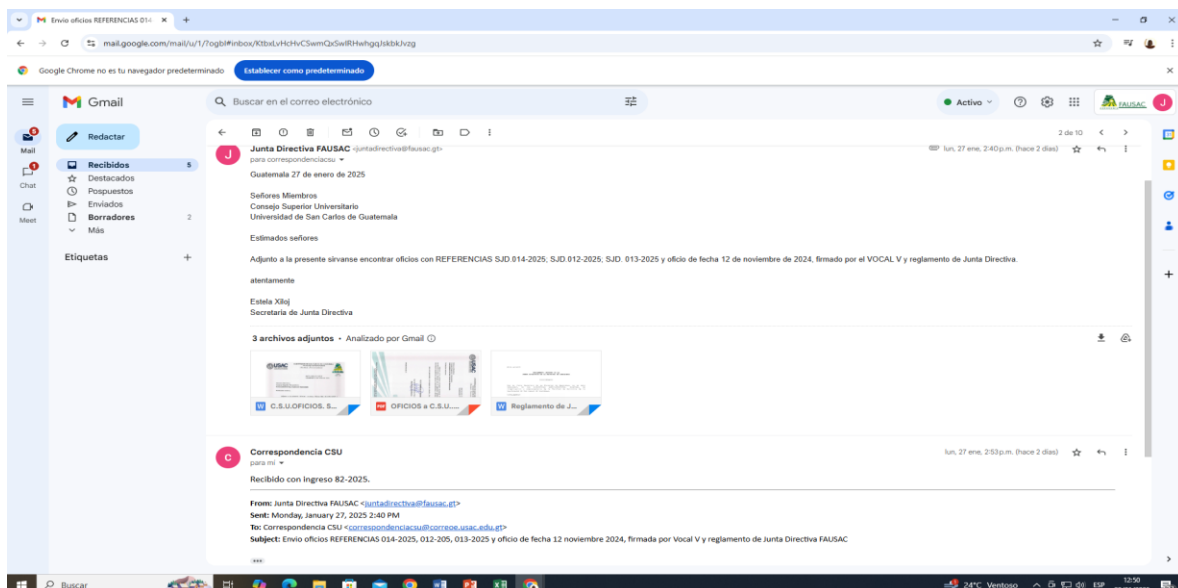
Envio oficios REFERENCIAS 014 ×

mail.google.com/mail/u/1/?ogbl#inbox/KtbxLvHcHvCSwmQxSwlRHwhgqJskbkJvzg

Google Chrome no es tu navegador predeterminado Establecer como predeterminado

Gmail

Buscar en el correo electrónico

Activo

FAUSAC

Mail
Chat
Meet

Redactar

Recibidos 5
Destacados
Pospuestos
Enviados
Borradores 2
Más

Etiquetas +

2 de 10

Junta Directiva FAUSAC <juntadirectiva@fausac.gt>
para correspondenciacsu
lun, 27 ene, 2:40 p.m. (hace 2 días)

Guatemala 27 de enero de 2025

Señores Miembros
Consejo Superior Universitario
Universidad de San Carlos de Guatemala

Estimados señores

Adjunto a la presente sírvanse encontrar oficios con REFERENCIAS SJD.014-2025; SJD.012-2025; SJD. 013-2025 y oficio de fecha 12 de noviembre de 2024, firmado por el VOCAL V y reglamento de Junta Directiva.

atentamente

Estela Xiloj
Secretaria de Junta Directiva

3 archivos adjuntos • Analizado por Gmail

C.S.U.OFICIOS. S...
OFICIOS a C.S.U....
Reglamento de J...

Correspondencia CSU
para mí
lun, 27 ene, 2:53 p.m. (hace 2 días)

Recibido con ingreso 82-2025.

From: Junta Directiva FAUSAC <juntadirectiva@fausac.gt>
Sent: Monday, January 27, 2025 2:40 PM
To: Correspondencia CSU <correspondenciacsu@correoe.usac.edu.gt>
Subject: Envio oficios REFERENCIAS 014-2025, 012-205, 013-2025 y oficio de fecha 12 noviembre 2024, firmada por Vocal V y reglamento de Junta Directiva FAUSAC

Buscar

24°C Ventoso ESP 12:50